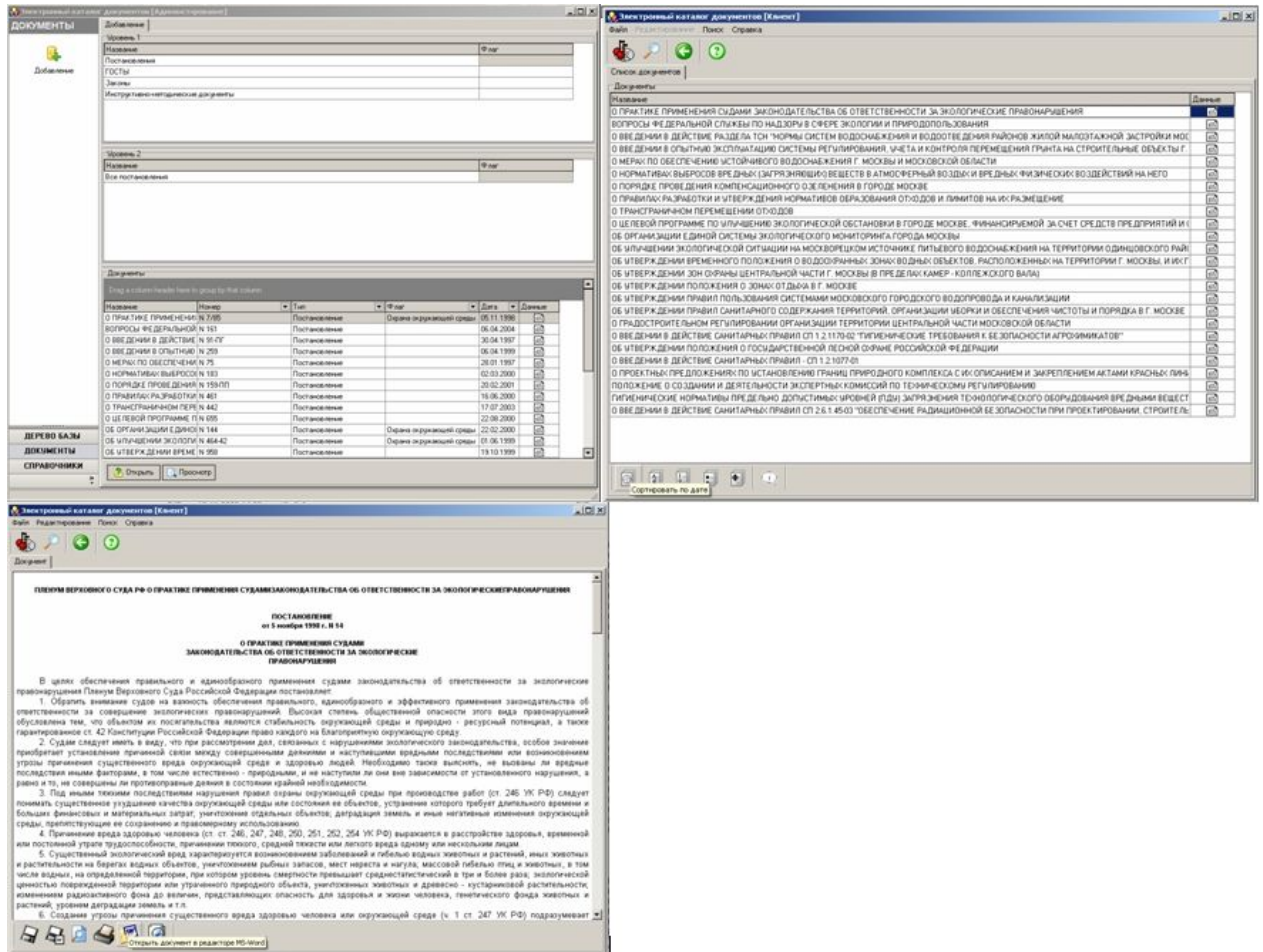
Электронный каталог документов [Администрирование]

ДОКУМЕНТЫ

Добавление

Добавление

Уровень 1

| Название | Флаг |
|---|---|
| Постановления | |
| ГОСТЫ | |
| Законы | |
| Инструктивно-методические документы | |

Уровень 2

| Название | Флаг |
|---|---|
| Все постановления | |

Документы

Drag a column header here to group by that column

| Название | Номер | Тип | Флаг | Дата | Данные |
|---|---|---|---|---|---|
| О ПРАКТИКЕ ПРИМЕНЕНИЯ | N 7/85 | Постановление | Охрана окружающей среды | 05.11.1998 | |
| ВОПРОСЫ ФЕДЕРАЛЬНОЙ | N 161 | Постановление | | 06.04.2004 | |
| О ВВЕДЕНИИ В ДЕЙСТВИЕ | N 91-ПГ | Постановление | | 30.04.1997 | |
| О ВВЕДЕНИИ В ОПЫТНУЮ | N 259 | Постановление | | 06.04.1999 | |
| О МЕРАХ ПО ОБЕСПЕЧЕНИ | N 75 | Постановление | | 28.01.1997 | |
| О НОРМАТИВАХ ВЫБРОСОВ | N 183 | Постановление | | 02.03.2000 | |
| О ПОРЯДКЕ ПРОВЕДЕНИЯ | N 159-ПП | Постановление | | 20.02.2001 | |
| О ПРАВИЛАХ РАЗРАБОТКИ | N 461 | Постановление | | 16.06.2000 | |
| О ТРАНСГРАНИЧНОМ ПЕРЕ | N 442 | Постановление | | 17.07.2003 | |
| О ЦЕЛЕВОЙ ПРОГРАММЕ П | N 655 | Постановление | | 22.08.2000 | |
| ОБ ОРГАНИЗАЦИИ ЕДИНОЙ | N 144 | Постановление | Охрана окружающей среды | 22.02.2000 | |
| ОБ УЛУЧШЕНИИ ЭКОЛОГИ | N 464-42 | Постановление | Охрана окружающей среды | 01.06.1999 | |
| ОБ УТВЕРЖДЕНИИ ВРЕМЕ | N 958 | Постановление | | 19.10.1999 | |

ДЕРЕВО БАЗЫ
ДОКУМЕНТЫ
СПРАВОЧНИКИ

Открыть
Просмотр

Электронный каталог документов [Клиент]

Файл Редактирование Поиск Справка

Список документов

Документы

| Название | Данные |
|---|---|
| О ПРАКТИКЕ ПРИМЕНЕНИЯ СУДАМИ ЗАКОНОДАТЕЛЬСТВА ОБ ОТВЕТСТВЕННОСТИ ЗА ЭКОЛОГИЧЕСКИЕ ПРАВОНАРУШЕНИЯ | |
| ВОПРОСЫ ФЕДЕРАЛЬНОЙ СЛУЖБЫ ПО НАДЗОРУ В СФЕРЕ ЭКОЛОГИИ И ПРИРОДОПОЛЬЗОВАНИЯ | |
| О ВВЕДЕНИИ В ДЕЙСТВИЕ РАЗДЕЛА ТСН "НОРМЫ СИСТЕМ ВОДОСНАБЖЕНИЯ И ВОДООТВЕДЕНИЯ РАЙОНОВ ЖИЛОЙ МАЛОЭТАЖНОЙ ЗАСТРОЙКИ МОС | |
| О ВВЕДЕНИИ В ОПЫТНУЮ ЭКСПЛУАТАЦИЮ СИСТЕМЫ РЕГУЛИРОВАНИЯ, УЧЕТА И КОНТРОЛЯ ПЕРЕМЕЩЕНИЯ ГРУНТА НА СТРОИТЕЛЬНЫЕ ОБЪЕКТЫ Г | |
| О МЕРАХ ПО ОБЕСПЕЧЕНИЮ УСТОЙЧИВОГО ВОДОСНАБЖЕНИЯ Г. МОСКВЫ И МОСКОВСКОЙ ОБЛАСТИ | |
| О НОРМАТИВАХ ВЫБРОСОВ ВРЕДНЫХ (ЗАГРЯЗНЯЮЩИХ) ВЕЩЕСТВ В АТМОСФЕРНЫЙ ВОЗДУХ И ВРЕДНЫХ ФИЗИЧЕСКИХ ВОЗДЕЙСТВИЙ НА НЕГО | |
| О ПОРЯДКЕ ПРОВЕДЕНИЯ КОМПЕНСАЦИОННОГО ОЗЕЛЕНЕНИЯ В ГОРОДЕ МОСКВЕ | |
| О ПРАВИЛАХ РАЗРАБОТКИ И УТВЕРЖДЕНИЯ НОРМАТИВОВ ОБРАЗОВАНИЯ ОТХОДОВ И ЛИМИТОВ НА ИХ РАЗМЕЩЕНИЕ | |
| О ТРАНСГРАНИЧНОМ ПЕРЕМЕЩЕНИИ ОТХОДОВ | |
| О ЦЕЛЕВОЙ ПРОГРАММЕ ПО УЛУЧШЕНИЮ ЭКОЛОГИЧЕСКОЙ ОБСТАНОВКИ В ГОРОДЕ МОСКВЕ, ФИНАНСИРУЕМОЙ ЗА СЧЕТ СРЕДСТВ ПРЕДПРИЯТИЙ И ( | |
| ОБ ОРГАНИЗАЦИИ ЕДИНОЙ СИСТЕМЫ ЭКОЛОГИЧЕСКОГО МОНИТОРИНГА ГОРОДА МОСКВЫ | |
| ОБ УЛУЧШЕНИИ ЭКОЛОГИЧЕСКОЙ СИТУАЦИИ НА МОСКВОРЕЦКОМ ИСТОЧНИКЕ ПИТЬЕВОГО ВОДОСНАБЖЕНИЯ НА ТЕРРИТОРИИ ОДИНЦОВСКОГО РАЙ | |
| ОБ УТВЕРЖДЕНИИ ВРЕМЕННОГО ПОЛОЖЕНИЯ О ВОДООХРАННЫХ ЗОНАХ ВОДНЫХ ОБЪЕКТОВ, РАСПОЛОЖЕННЫХ НА ТЕРРИТОРИИ Г. МОСКВЫ, И ИХ П | |
| ОБ УТВЕРЖДЕНИИ ЗОН ОХРАНЫ ЦЕНТРАЛЬНОЙ ЧАСТИ Г. МОСКВЫ (В ПРЕДЕЛАХ КАМЕР - КОЛЛЕЖСКОГО ВАЛА) | |
| ОБ УТВЕРЖДЕНИИ ПОЛОЖЕНИЯ О ЗОНАХ ОТДЫХА В Г. МОСКВЕ | |
| ОБ УТВЕРЖДЕНИИ ПРАВИЛ ПОЛЬЗОВАНИЯ СИСТЕМАМИ МОСКОВСКОГО ГОРОДСКОГО ВОДОПРОВОДА И КАНАЛИЗАЦИИ | |
| ОБ УТВЕРЖДЕНИИ ПРАВИЛ САНИТАРНОГО СОДЕРЖАНИЯ ТЕРРИТОРИЙ, ОРГАНИЗАЦИИ УБОРКИ И ОБЕСПЕЧЕНИЯ ЧИСТОТЫ И ПОРЯДКА В Г. МОСКВЕ | |
| О ГРАДОСТРОИТЕЛЬНОМ РЕГУЛИРОВАНИИ ОРГАНИЗАЦИИ ТЕРРИТОРИИ ЦЕНТРАЛЬНОЙ ЧАСТИ МОСКОВСКОЙ ОБЛАСТИ | |
| О ВВЕДЕНИИ В ДЕЙСТВИЕ САНИТАРНЫХ ПРАВИЛ СП 1.2.1170-02 "ГИГИЕНИЧЕСКИЕ ТРЕБОВАНИЯ К БЕЗОПАСНОСТИ АГРОХИМИКАТОВ" | |
| ОБ УТВЕРЖДЕНИИ ПОЛОЖЕНИЯ О ГОСУДАРСТВЕННОЙ ЛЕСНОЙ ОХРАНЕ РОССИЙСКОЙ ФЕДЕРАЦИИ | |
| О ВВЕДЕНИИ В ДЕЙСТВИЕ САНИТАРНЫХ ПРАВИЛ - СП 1.2.1077-01 | |
| О ПРОЕКТНЫХ ПРЕДЛОЖЕНИЯХ ПО УСТАНОВЛЕНИЮ ГРАНИЦ ПРИРОДНОГО КОМПЛЕКСА С ИХ ОПИСАНИЕМ И ЗАКРЕПЛЕНИЕМ АКТАМИ КРАСНЫХ ЛИНИ | |
| ПОЛОЖЕНИЕ О СОЗДАНИИ И ДЕЯТЕЛЬНОСТИ ЭКСПЕРТНЫХ КОМИССИЙ ПО ТЕХНИЧЕСКОМУ РЕГУЛИРОВАНИЮ | |
| ГИГИЕНИЧЕСКИЕ НОРМАТИВЫ ПРЕДЕЛЬНО ДОПУСТИМЫХ УРОВНЕЙ (ПДУ) ЗАГРЯЗНЕНИЯ ТЕХНОЛОГИЧЕСКОГО ОБОРУДОВАНИЯ ВРЕДНЫМИ ВЕЩЕСТ | |
| О ВВЕДЕНИИ В ДЕЙСТВИЕ САНИТАРНЫХ ПРАВИЛ СП 2.6.1.45-03 "ОБЕСПЕЧЕНИЕ РАДИАЦИОННОЙ БЕЗОПАСНОСТИ ПРИ ПРОЕКТИРОВАНИИ, СТРОИТЕЛЬ | |

Сортировать по дате

Электронный каталог документов [Клиент]

Файл Редактирование Поиск Справка

Документ

ПЛЕНУМ ВЕРХОВНОГО СУДА РФ О ПРАКТИКЕ ПРИМЕНЕНИЯ СУДАМИЗАКОНОДАТЕЛЬСТВА ОБ ОТВЕТСТВЕННОСТИ ЗА ЭКОЛОГИЧЕСКИЕПРАВОНАРУШЕНИЯ

ПОСТАНОВЛЕНИЕ
от 5 ноября 1998 г. N 14

О ПРАКТИКЕ ПРИМЕНЕНИЯ СУДАМИ
ЗАКОНОДАТЕЛЬСТВА ОБ ОТВЕТСТВЕННОСТИ ЗА ЭКОЛОГИЧЕСКИЕ
ПРАВОНАРУШЕНИЯ

В целях обеспечения правильного и единообразного применения судами законодательства об ответственности за экологические правонарушения Пленум Верховного Суда Российской Федерации постановляет:

1. Обратить внимание судов на важность обеспечения правильного, единообразного и эффективного применения законодательства об ответственности за совершение экологических правонарушений. Высокая степень общественной опасности этого вида правонарушений обусловлена тем, что объектом их посягательства являются стабильность окружающей среды и природно - ресурсный потенциал, а также гарантированное ст. 42 Конституции Российской Федерации право каждого на благоприятную окружающую среду.

2. Судам следует иметь в виду, что при рассмотрении дел, связанных с нарушениями экологического законодательства, особое значение приобретает установление причинной связи между совершенными деяниями и наступившими вредными последствиями или возникновением угрозы причинения существенного вреда окружающей среде и здоровью людей. Необходимо также выяснять, не вызваны ли вредные последствия иными факторами, в том числе естественно - природными, и не наступили ли они вне зависимости от установленного нарушения, а равно и то, не совершены ли противоправные деяния в состоянии крайней необходимости.

3. Под иными тяжкими последствиями нарушения правил охраны окружающей среды при производстве работ (ст. 246 УК РФ) следует понимать существенное ухудшение качества окружающей среды или состояния ее объектов, устранение которого требует длительного времени и больших финансовых и материальных затрат; уничтожение отдельных объектов; деградация земель и иные негативные изменения окружающей среды, препятствующие ее сохранению и правомерному использованию.

4. Причинение вреда здоровью человека (ст. ст. 246, 247, 248, 250, 251, 252, 254 УК РФ) выражается в расстройстве здоровья, временной или постоянной утрате трудоспособности, причинении тяжкого, средней тяжести или легкого вреда одному или нескольким лицам.

5. Существенный экологический вред характеризуется возникновением заболеваний и гибелью водных животных и растений, иных животных и растительности на берегах водных объектов, уничтожением рыбных запасов, мест нереста и нагула; массовой гибелью птиц и животных, в том числе водных, на определенной территории, при котором уровень смертности превышает среднестатистический в три и более раза; экологической ценностью поврежденной территории или утраченного природного объекта, уничтоженных животных и древесно - кустарниковой растительности; изменением радиоактивного фона до величин, представляющих опасность для здоровья и жизни человека, генетического фонда животных и растений; уровнем деградации земель и т.п.

6. Создание угрозы причинения существенного вреда здоровью человека или окружающей среде (ч. 1 ст. 247 УК РФ) подразумевает

Открыть документ в редакторе MS-Word